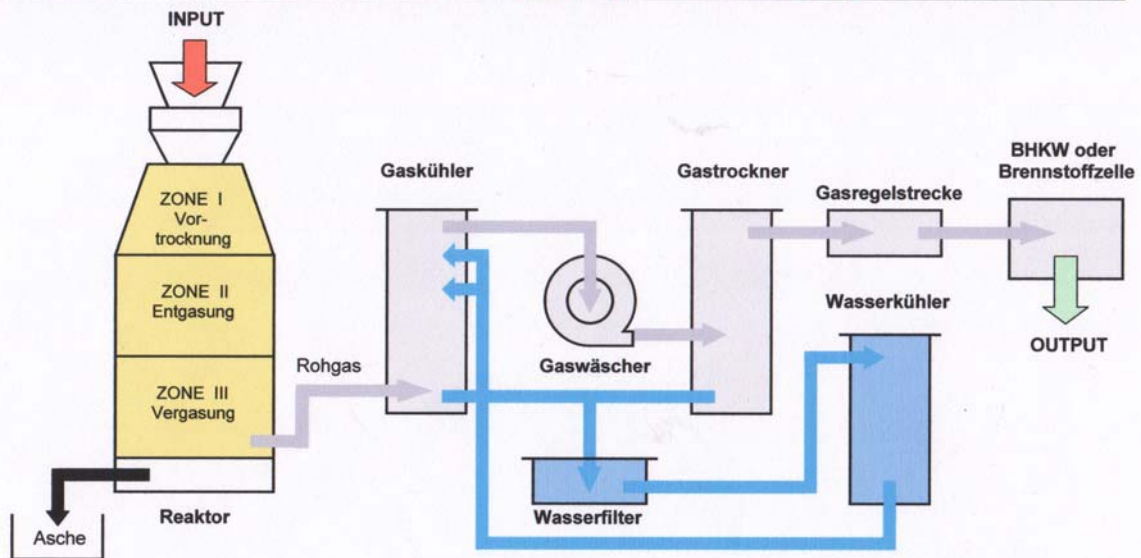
INPUT

ZONE I Vortrocknung

ZONE II Entgasung

ZONE III Vergasung

Reaktor

Asche

Rohgas

Gaskühler

Gaswäscher

Wasserfilter

Gastrockner

Gasregelstrecke

Wasserkühler

BHKW oder Brennstoffzelle

OUTPUT